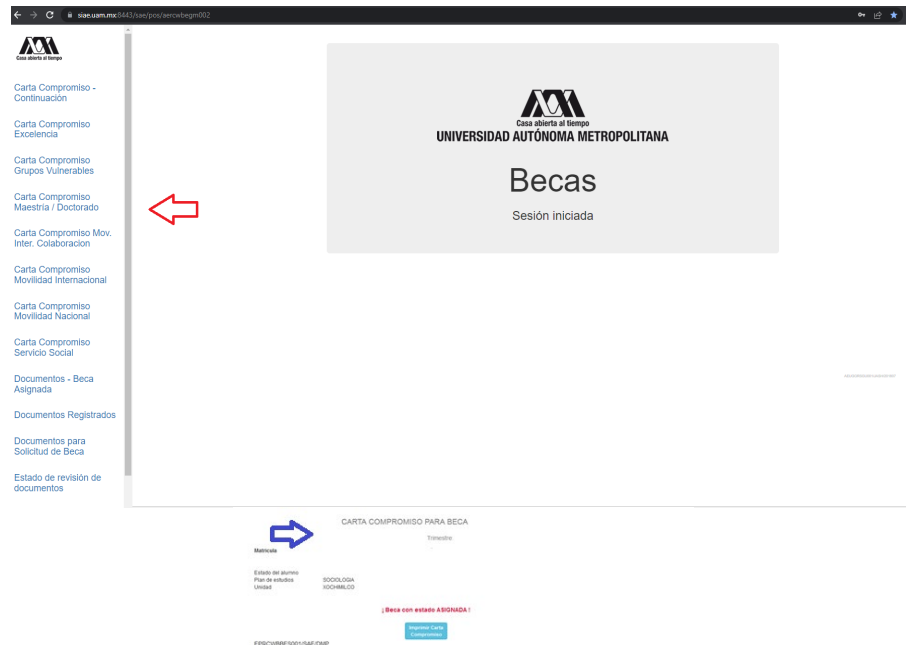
siae.uam.mx:8443/sae/pos/aercwbegm002

Casa abierta al tiempo

Carta Compromiso - Continuación

Carta Compromiso Excelencia

Carta Compromiso Grupos Vulnerables

Carta Compromiso Maestría / Doctorado

Carta Compromiso Mov. Inter. Colaboracion

Carta Compromiso Movilidad Internacional

Carta Compromiso Movilidad Nacional

Carta Compromiso Servicio Social

Documentos - Beca Asignada

Documentos Registrados

Documentos para Solicitud de Beca

Estado de revisión de documentos

Casa abierta al tiempo
UNIVERSIDAD AUTÓNOMA METROPOLITANA

Becas

Sesión iniciada

CARTA COMPROMISO PARA BECA

Trimestre

Matrícula

Estado del alumno
Plan de estudios SOCIOLOGIA
Unidad XOCHIMILCO

¡ Beca con estado ASIGNADA !

Imprimir Carta Compromiso

EPSCWMBE5001/SAE/DMP